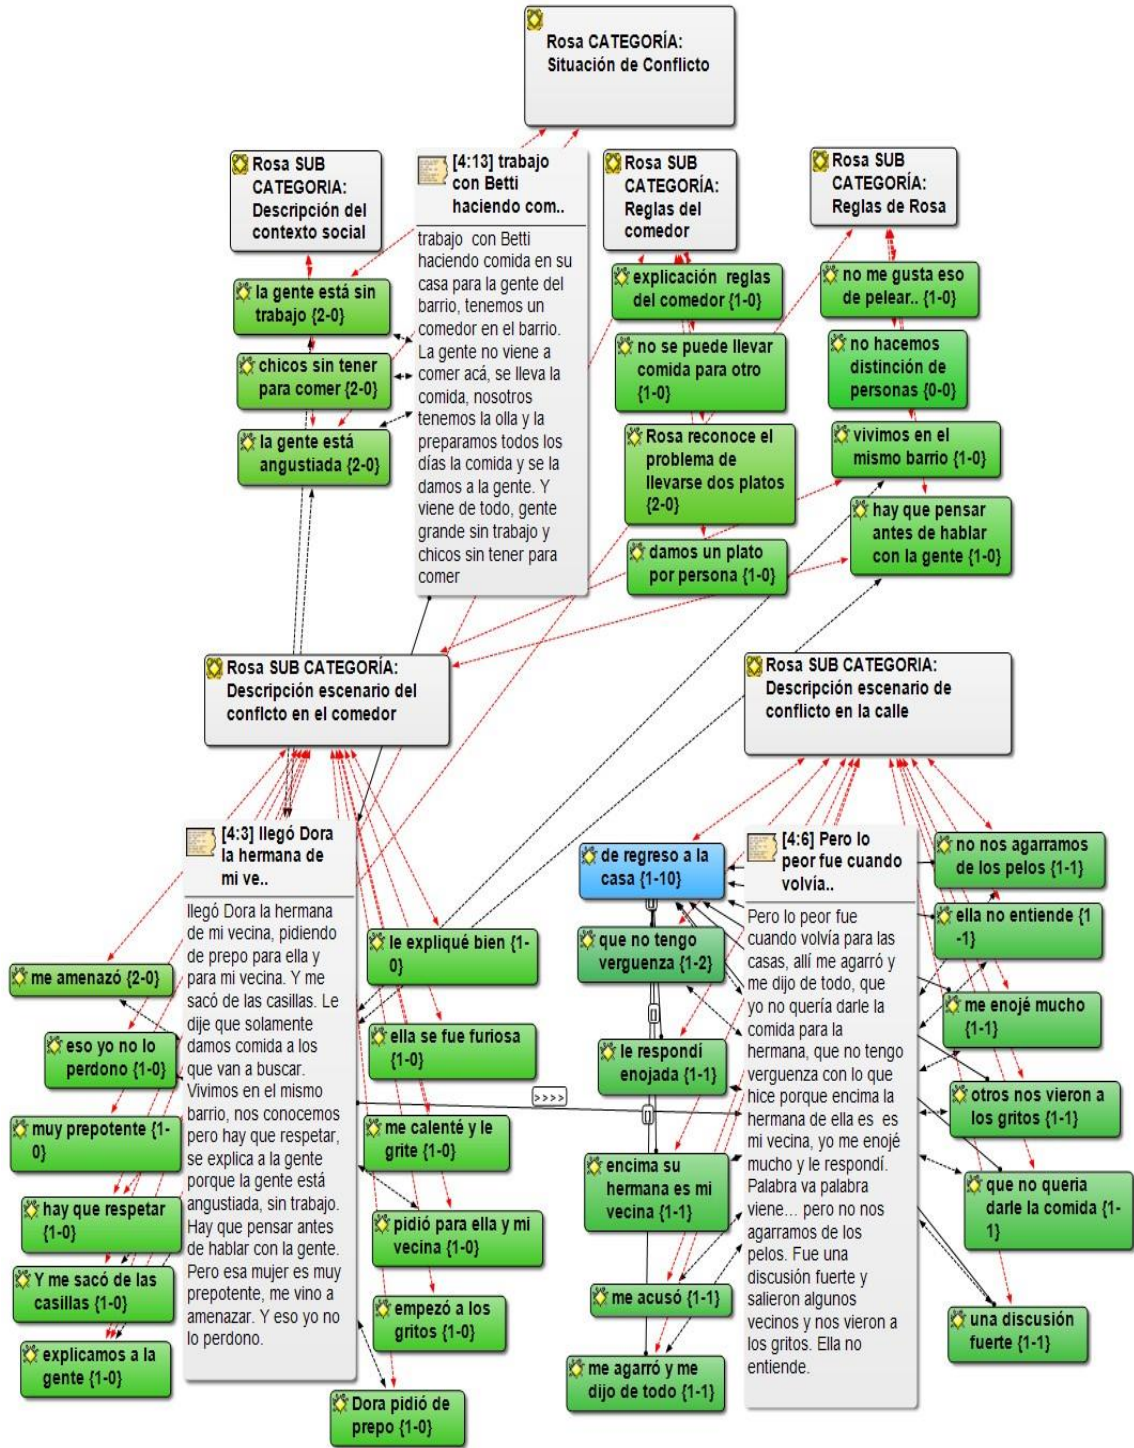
Rosa CATEGORÍA: Situación de Conflicto

Rosa SUB CATEGORIA: Descripción del contexto social

[4:13] trabajo con Betti haciendo com..

trabajo con Betti haciendo comida en su casa para la gente del barrio, tenemos un comedor en el barrio. La gente no viene a comer acá, se lleva la comida, nosotros tenemos la olla y la preparamos todos los días la comida y se la damos a la gente. Y viene de todo, gente grande sin trabajo y chicos sin tener para comer

Rosa SUB CATEGORÍA: Reglas del comedor

Rosa SUB CATEGORÍA: Reglas de Rosa

la gente está sin trabajo {2-0}

chicos sin tener para comer {2-0}

la gente está angustiada {2-0}

explicación reglas del comedor {1-0}

no se puede llevar comida para otro {1-0}

Rosa reconoce el problema de llevarse dos platos {2-0}

damos un plato por persona {1-0}

no me gusta eso de pelear.. {1-0}

no hacemos distinción de personas {0-0}

vivimos en el mismo barrio {1-0}

hay que pensar antes de hablar con la gente {1-0}

Rosa SUB CATEGORÍA: Descripción escenario del conflcto en el comedor

Rosa SUB CATEGORIA: Descripción escenario de conflicto en la calle

[4:3] llegó Dora la hermana de mi ve..

llegó Dora la hermana de mi vecina, pidiendo de prepo para ella y para mi vecina. Y me sacó de las casillas. Le dije que solamente damos comida a los que van a buscar. Vivimos en el mismo barrio, nos conocemos pero hay que respetar, se explica a la gente porque la gente está angustiada, sin trabajo. Hay que pensar antes de hablar con la gente. Pero esa mujer es muy prepotente, me vino a amenazar. Y eso yo no lo perdono.

me amenazó {2-0}

eso yo no lo perdono {1-0}

muy prepotente {1-0}

hay que respetar {1-0}

Y me sacó de las casillas {1-0}

explicamos a la gente {1-0}

le expliqué bien {1-0}

ella se fue furiosa {1-0}

me calenté y le grite {1-0}

pidió para ella y mi vecina {1-0}

empezó a los gritos {1-0}

Dora pidió de prepo {1-0}

>>>>

de regreso a la casa {1-10}

que no tengo verguenza {1-2}

le respondí enojada {1-1}

encima su hermana es mi vecina {1-1}

me acusó {1-1}

me agarró y me dijo de todo {1-1}

[4:6] Pero lo peor fue cuando volvía..

Pero lo peor fue cuando volvía para las casas, allí me agarró y me dijo de todo, que yo no quería darle la comida para la hermana, que no tengo verguenza con lo que hice porque encima la hermana de ella es es mi vecina, yo me enojé mucho y le respondí. Palabra va palabra viene... pero no nos agarramos de los pelos. Fue una discusión fuerte y salieron algunos vecinos y nos vieron a los gritos. Ella no entiende.

no nos agarramos de los pelos {1-1}

ella no entiende {1-1}

me enojé mucho {1-1}

otros nos vieron a los gritos {1-1}

que no queria darle la comida {1-1}

una discusión fuerte {1-1}